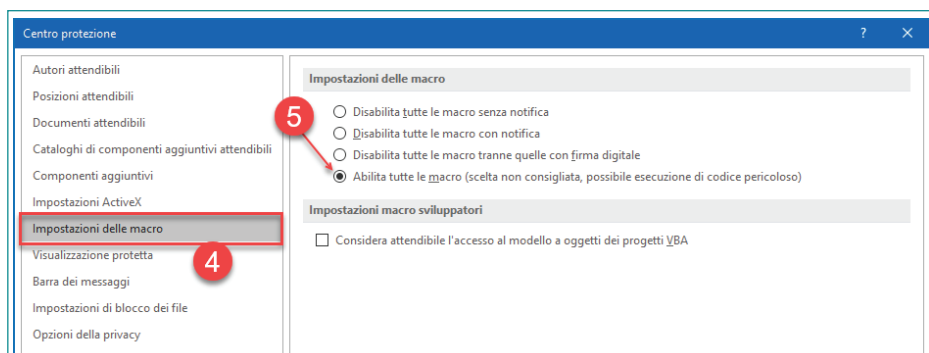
Centro protezione

?

Autori attendibili
Posizioni attendibili
Documenti attendibili
Cataloghi di componenti aggiuntivi attendibili
Componenti aggiuntivi
Impostazioni ActiveX
Impostazioni delle macro
Visualizzazione protetta
Barra dei messaggi
Impostazioni di blocco dei file
Opzioni della privacy

4

Impostazioni delle macro

5

Disabilita tutte le macro senza notifica
Disabilita tutte le macro con notifica
Disabilita tutte le macro tranne quelle con firma digitale
Abilita tutte le macro (scelta non consigliata, possibile esecuzione di codice pericoloso)

Impostazioni macro sviluppatori

Considera attendibile l'accesso al modello a oggetti dei progetti VBA